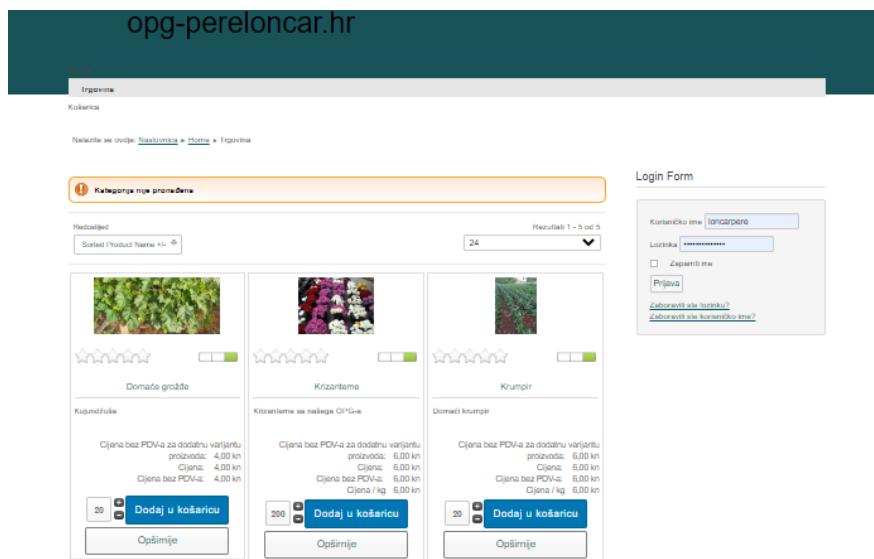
opg-pereloncar.hr

Trgovina

Košarica

Nalazite se ovdje: Naslovnica » Home » Trgovina

Kategorija nije pronađena

Redoslijed
Sorted Product Name +/-

Rezultati 1 - 5 od 5
24

Domaće grožđe
Kujundžuša
Cijena bez PDV-a za dodatnu varijantu proizvoda: 4,00 kn
Cijena: 4,00 kn
Cijena bez PDV-a: 4,00 kn
20
Dodaj u košaricu
Opširnije

Krizanteme
Krizanteme sa našega OPG-a
Cijena bez PDV-a za dodatnu varijantu proizvoda: 6,00 kn
Cijena: 6,00 kn
Cijena bez PDV-a: 6,00 kn
Cijena / kg 6,00 kn
200
Dodaj u košaricu
Opširnije

Krumpir
Domaći krumpir
Cijena bez PDV-a za dodatnu varijantu proizvoda: 6,00 kn
Cijena: 6,00 kn
Cijena bez PDV-a: 6,00 kn
Cijena / kg 6,00 kn
20
Dodaj u košaricu
Opširnije

Login Form
Korisničko ime loncarpere
Lozinka ••••••••••••••••
Zapamti me
Prijava
Zaboravili ste lozinku?
Zaboravili ste korisničko ime?